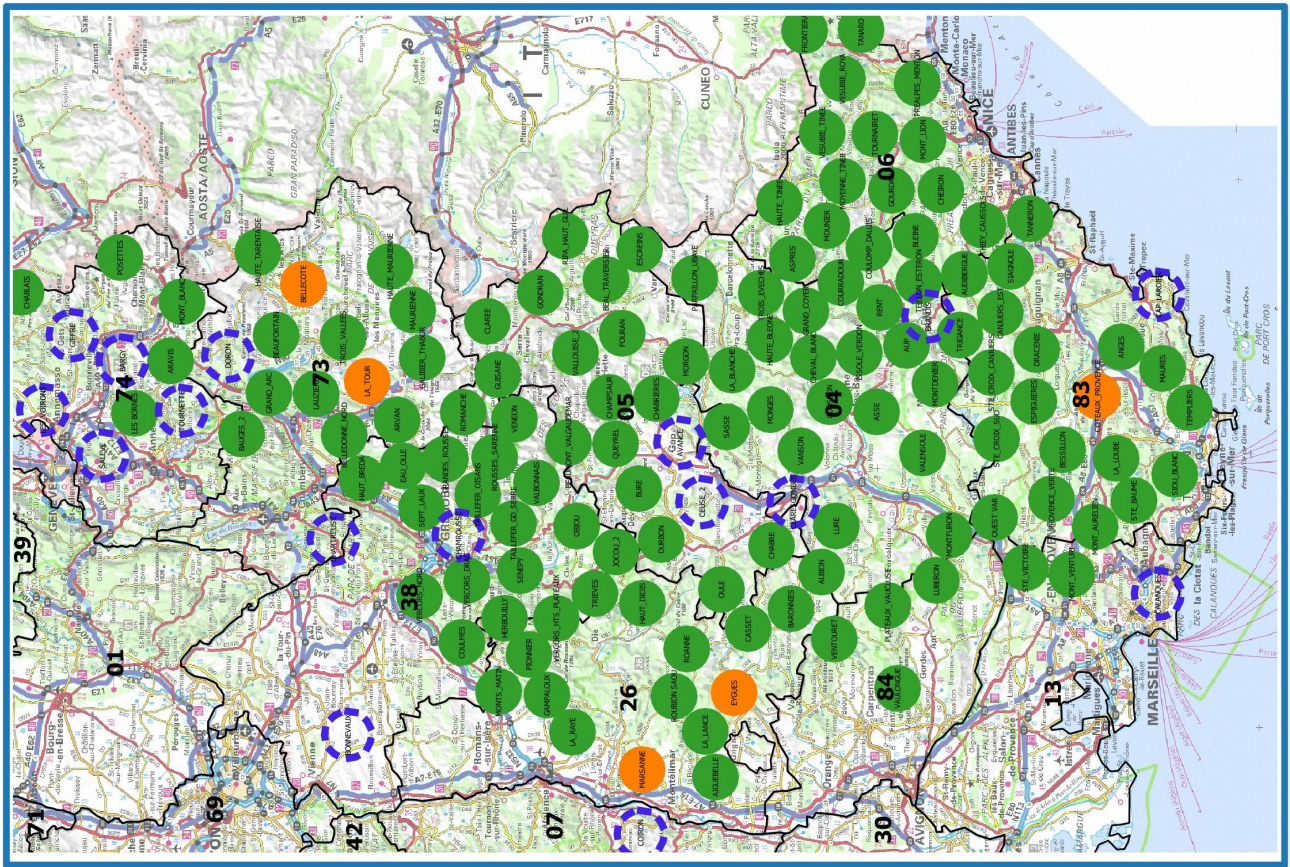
74
73
05
04
06
83
38
26
84
13
01
39
69
42
07
30
71
POSETTES
CHABLAIS
MONT_BLANC
ARAVIS
BARGY
LES_BORNES
SALEVE
BAUGES
GRAND_ARC
BEAUFORTAIN
HAUTE_TARENTAISE
BELLECOTE
TROIS_VALLEES
HAUTE_MAURIENNE
MAURIENNE
LA_TOUR
LAUZIERE
BELLEDONNE_NORD
ARVAN
CHARTREUSE
HAUT_BREDA
SEPT_LAUX
VERCORS_NORD
COULMES
MONTS_MATIN
LA_RAYE
MARSANNE
EYGUES
ROMANCHE
OISANS
VENEON
GUISANE
CLAREE
QUEYRAS
CHAMPSAUR
DEVOLUY
DURBON
OULE
CASSET
BARONNIES
VENTOURET
VAUCLUSE
PLATEAU_VAUCLUSE
LUBERON
LURE
ALBION
CHABRE
MOUNIER
ASPRES
VALENSOLE
MONTFURON
SAINTE_VICTOIRE
MONT_AURELIEN
SAINTE_BAUME
LA_LOUBE
MAURES
ESTEREL
TANNERON
CHEIRON
VESUBIE_TINEE
TOURNAIRET
MONT_LION
FRONTIERE
TANARO
ANGES
LA_CROIX_DE_FER
RANIMBELE
NICE
ANTIBES
CUNEO
MARSEILLE
AOSTA/AOSTE